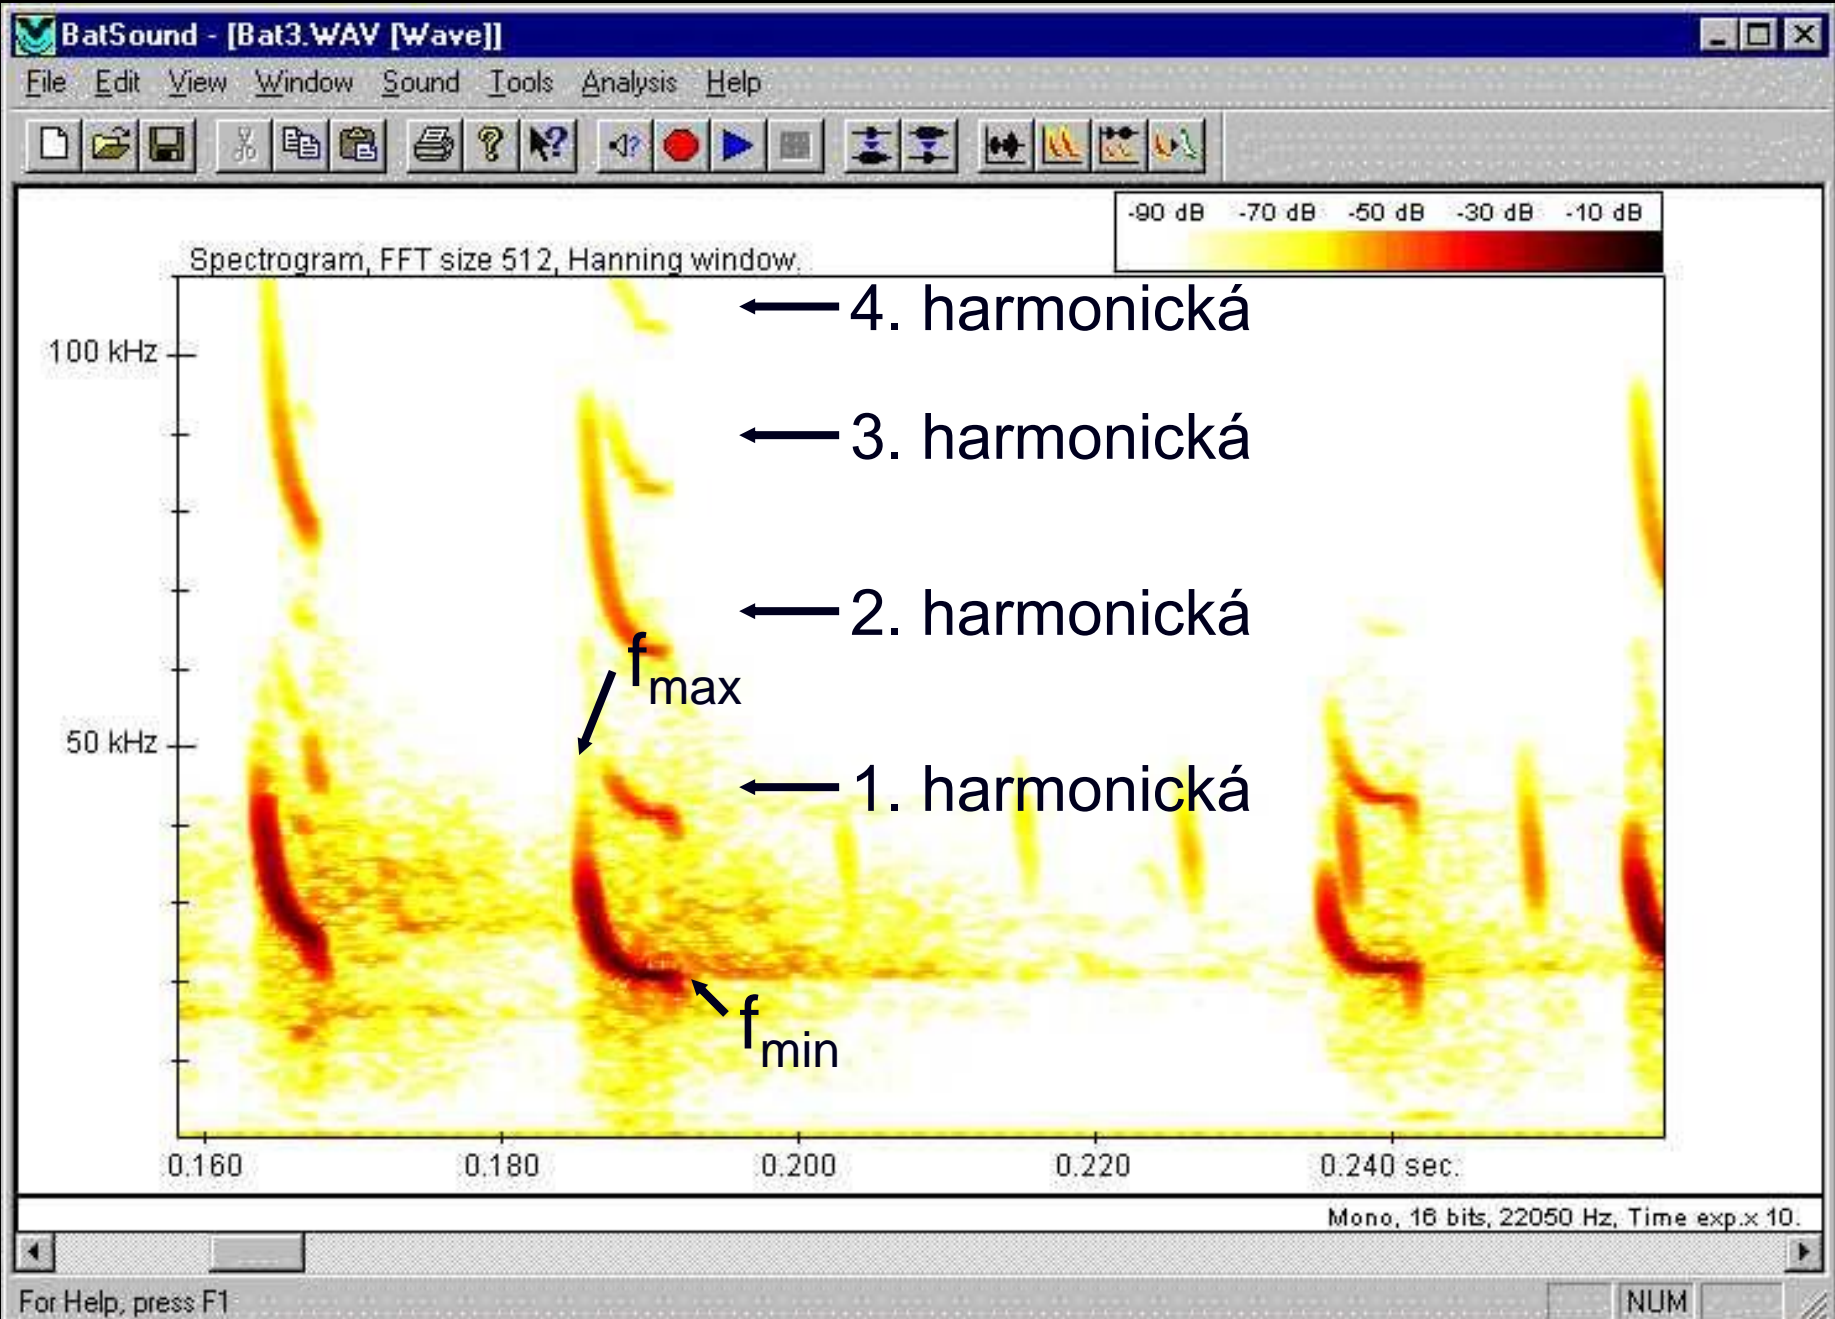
BatSound - [Bat3.WAV [Wave]]

File Edit View Window Sound Tools Analysis Help

-90 dB -70 dB -50 dB -30 dB -10 dB

Spectrogram, FFT size 512, Hanning window.

4. harmonická

3. harmonická

2. harmonická

$f_{max}$

1. harmonická

$f_{min}$

100 kHz

50 kHz

0.160 0.180 0.200 0.220 0.240 sec.

Mono, 16 bits, 22050 Hz, Time exp.x 10.

For Help, press F1

NUM